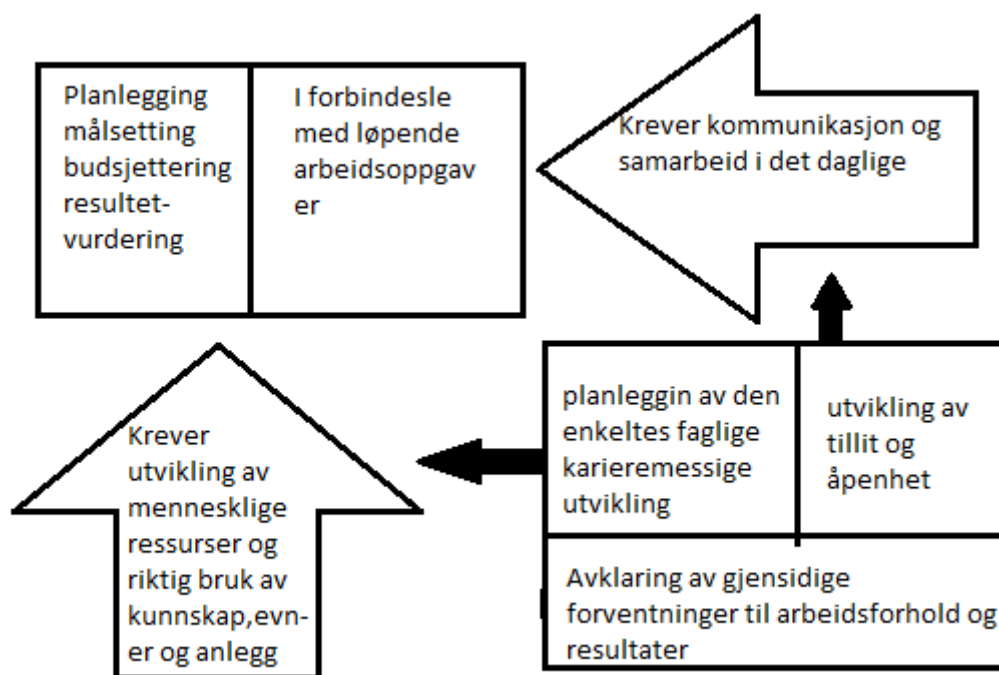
Planlegging målsetting budsjettering resultet-vurdering

I forbindesle med løpende arbeidsoppgaver

Krever kommunikasjon og samarbeid i det daglige

Krever utvikling av menneskligе ressurser og riktig bruk av kunnskap,evn-er og anlegg

planleggin av den enkeltes faglige karieremessige utvikling

utvikling av tillit og åpenhet

Avklaring av gjensidige forventninger til arbeidsforhold og resultater